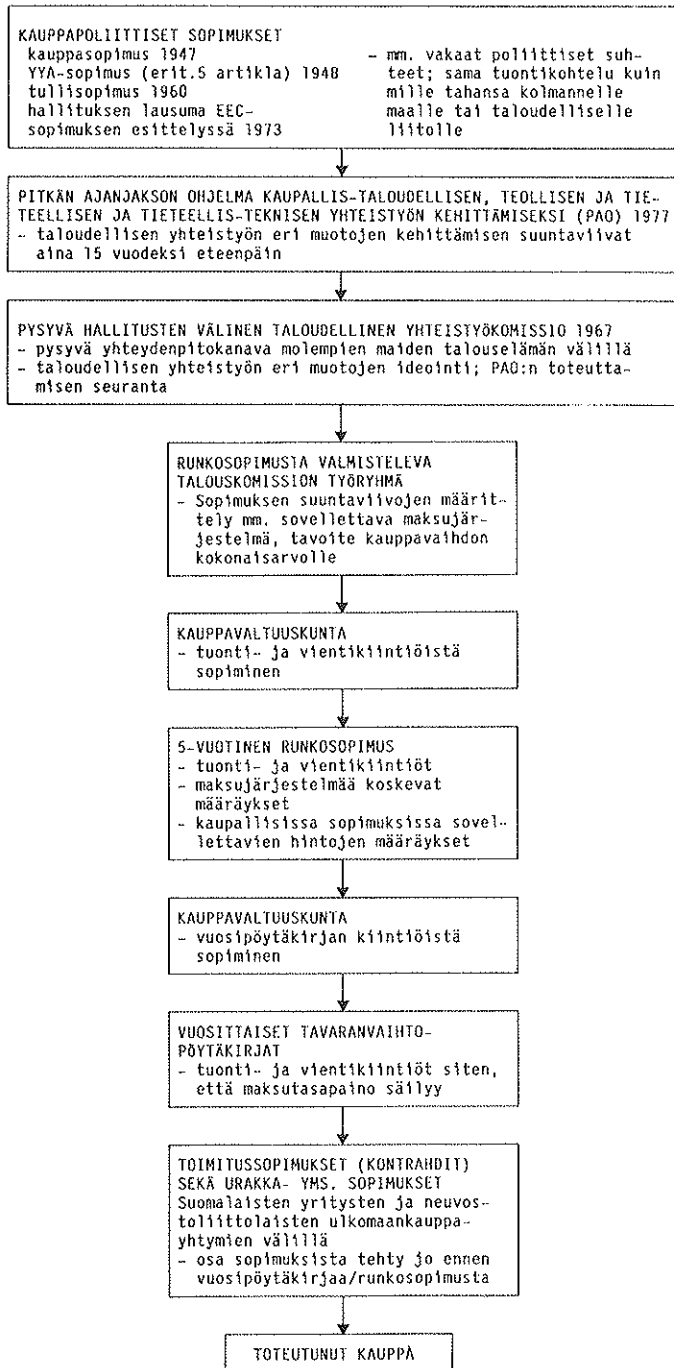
KAUPPAPOLIITTISET SOPIMUKSET
kauppasopimus 1947
YYA-sopimus (erit.5 artikla) 1948
tullisopimus 1960
hallituksen lausuma EEC-sopimuksen esittelyssä 1973

– mm. vakaat poliittiset suhteet; sama tuontikohtelu kuin mille tahansa kolmannelle maalle tai taloudelliselle liitolle

PITKÄN AJANJAKSON OHJELMA KAUPALLIS-TALOUDELLISEN, TEOLLISEN JA TIETEELLISEN JA TIETEELLIS-TEKNISEN YHTEISTYÖN KEHITTÄMISEKSI (PAO) 1977
– taloudellisen yhteistyön eri muotojen kehittämisen suuntaviivat aina 15 vuodeksi eteenpäin

PYSYVÄ HALLITUSTEN VÄLINEN TALOUDELLINEN YHTEISTYÖKOMISSIO 1967
– pysyvä yhteydenpitokanava molempien maiden talouselämän välillä
– taloudellisen yhteistyön eri muotojen ideointi; PAO:n toteuttamisen seuranta

RUNKOSOPIMUSTA VALMISTELEVA TALOUSKOMISSION TYÖRYHMÄ
– Sopimuksen suuntaviivojen määrittely mm. sovellettava maksujärjestelmä, tavoite kauppavaihdon kokonaisarvolle

KAUPPAVALTUUSKUNTA
– tuonti- ja vientikiintiöistä sopiminen

5-VUOTINEN RUNKOSOPIMUS
– tuonti- ja vientikiintiöt
– maksujärjestelmää koskevat määräykset
– kaupallisissa sopimuksissa sovellettavien hintojen määräykset

KAUPPAVALTUUSKUNTA
– vuosipöytäkirjan kiintiöistä sopiminen

VUOSITTAISET TAVARANVAIHTO-PÖYTÄKIRJAT
– tuonti- ja vientikiintiöt siten, että maksutasapaino säilyy

TOIMITUSSOPIMUKSET (KONTRAHDIT) SEKÄ URAKKA- YMS. SOPIMUKSET
Suomalaisten yritysten ja neuvostoliittolaisten ulkomaankauppayhtymien välillä
– osa sopimuksista tehty jo ennen vuosipöytäkirjaa/runkosopimusta

TOTEUTUNUT KAUPPA